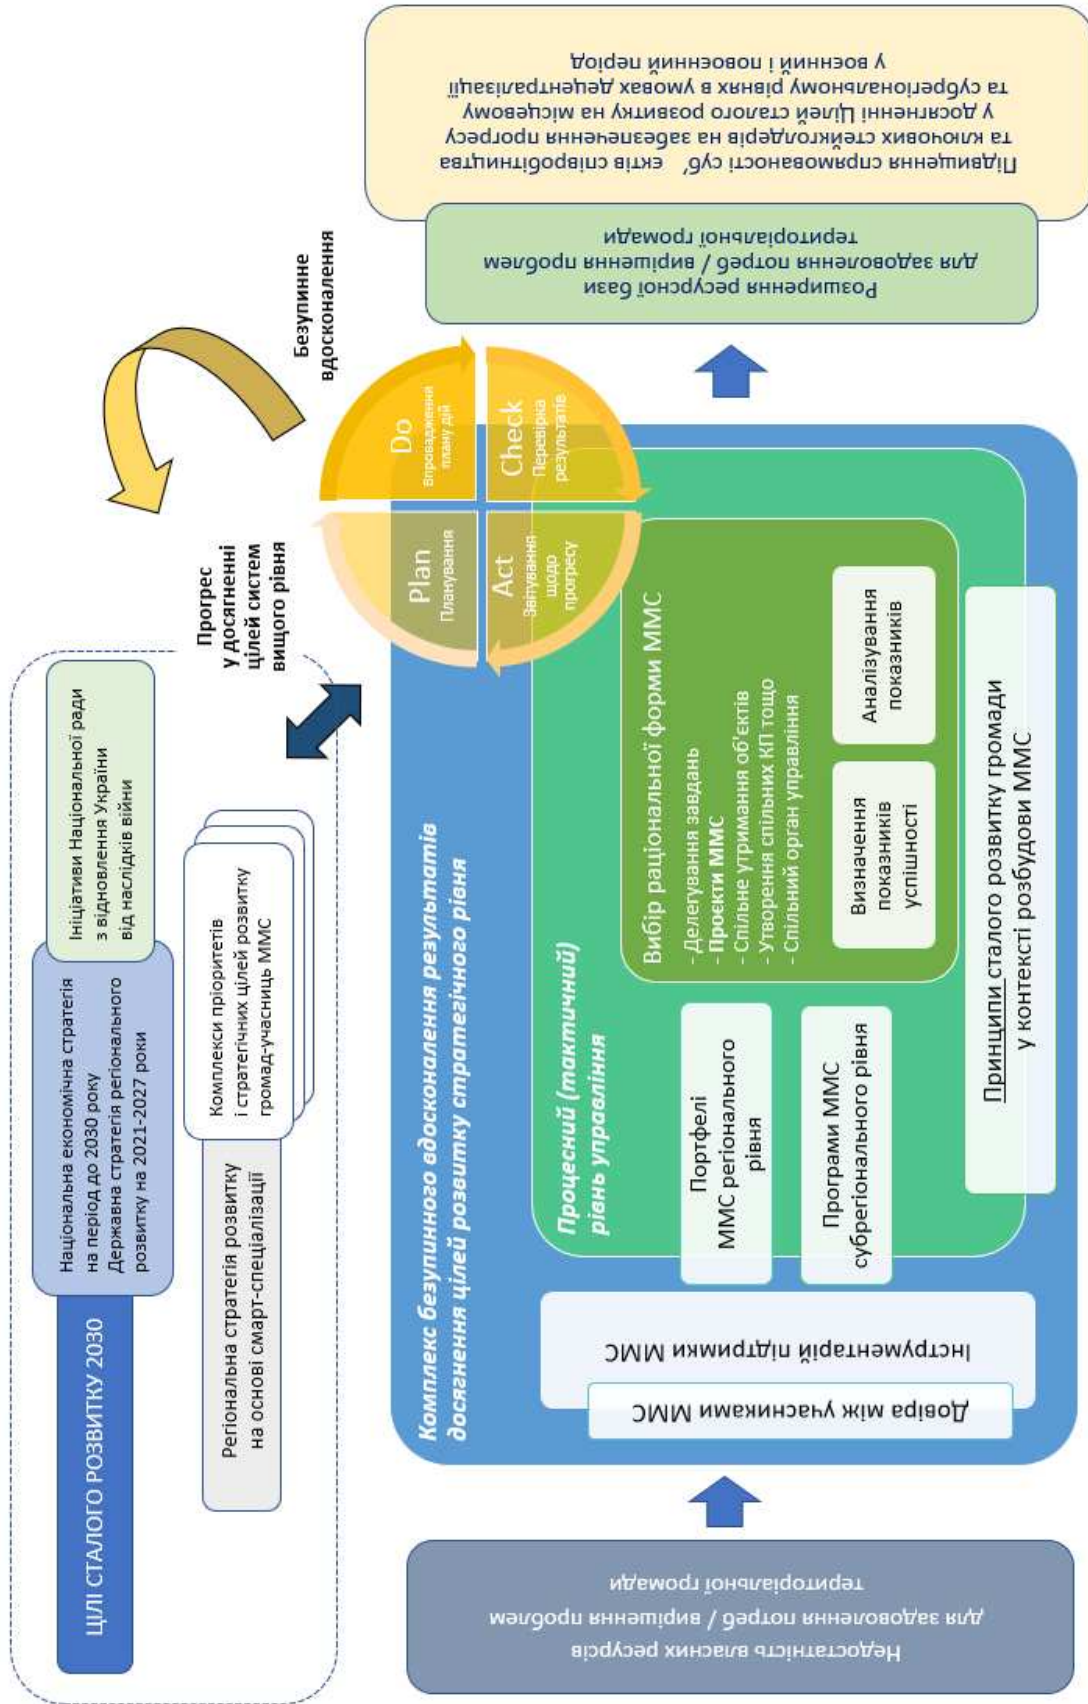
Недостатність власних ресурсів для задоволення потреб / вирішення проблем територіальної громади

Розширення ресурсної бази для задоволення потреб / вирішення проблем територіальної громади

Підвищення спрямованості суб'єктів співробітництва та ключових стейкголдерів на забезпечення прогресу у досягненні Цілей сталого розвитку на місцевому та субрегіональному рівнях в умовах децентралізації у воєнний і повоєнний період

ЦІЛІ СТАЛОГО РОЗВИТКУ 2030

Національна економічна стратегія на період до 2030 року
Державна стратегія регіонального розвитку на 2021-2027 роки

Ініціативи Національної ради з відновлення України від наслідків війни

Регіональна стратегія розвитку на основі смарт-спеціалізації

Комплекси пріоритетів і стратегічних цілей розвитку громад-учасниць ММС

Прогрес у досягненні цілей систем вищого рівня

Безупинне вдосконалення

Plan
Планування

Do
Впровадження плану дій

Check
Перевірка результатів

Act
Звітування щодо прогресу

Комплекс безупинного вдосконалення результатів досягнення цілей розвитку стратегічного рівня

Процесний (тактичний) рівень управління

Вибір раціональної форми ММС
- Делегування завдань
- Проєкти ММС
- Спільне утримання об'єктів
- Утворення спільних КП тощо
- Спільний орган управління

Визначення показників успішності

Аналізування показників

Портфелі ММС регіонального рівня

Програми ММС субрегіонального рівня

Принципи сталого розвитку громади у контексті розбудови ММС

Інструментарій підтримки ММС

Довіра між учасниками ММС